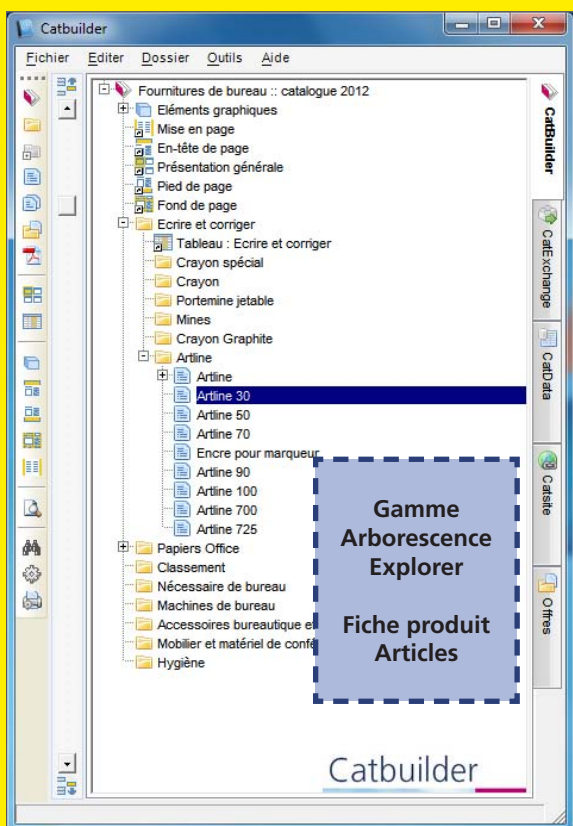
Catbuilder

Fichier Editer Dossier Outils Aide

Fournitures de bureau :: catalogue 2012
Eléments graphiques
Mise en page
En-tête de page
Présentation générale
Pied de page
Fond de page
Ecrire et corriger
Tableau : Ecrire et corriger
Crayon spécial
Crayon
Portemine jetable
Mines
Crayon Graphite
Artline
Artline
Artline 30
Artline 50
Artline 70
Encre pour marqueur
Artline 90
Artline 100
Artline 700
Artline 725
Papiers Office
Classement
Nécessaire de bureau
Machines de bureau
Accessoires bureautique e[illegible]
Mobilier et matériel de conf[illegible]
Hygiène

Gamme
Arborescence
Explorer

Fiche produit
Articles

Catbuilder

CatBuilder
CatExchange
CatData
Catsite
Offres